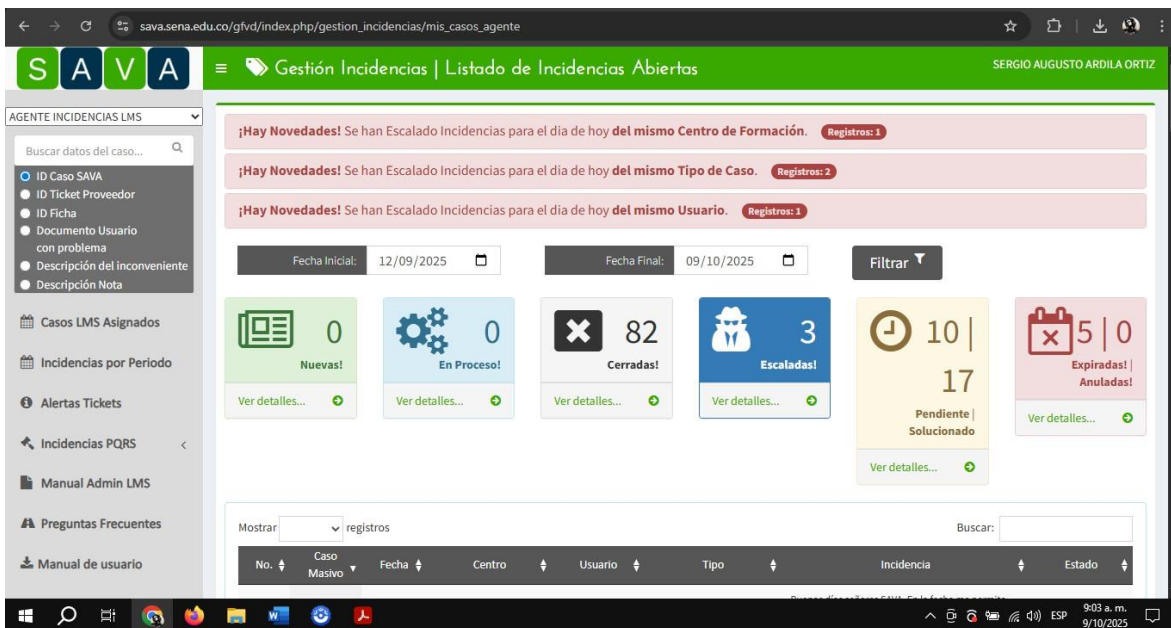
sava.sena.edu.co/gfvd/index.php/gestion_incidencias/mis_casos_agente

SAVA

Gestión Incidencias | Listado de Incidencias Abiertas

SERGIO AUGUSTO ARDILA ORTIZ

AGENTE INCIDENCIAS LMS

Buscar datos del caso...

ID Caso SAVA
ID Ticket Proveedor
ID Ficha
Documento Usuario con problema
Descripción del inconveniente
Descripción Nota

Casos LMS Asignados
Incidencias por Periodo
Alertas Tickets
Incidencias PQRS
Manual Admin LMS
Preguntas Frecuentes
Manual de usuario

¡Hay Novedades! Se han Escalado Incidencias para el dia de hoy del mismo Centro de Formación. Registros: 1

¡Hay Novedades! Se han Escalado Incidencias para el dia de hoy del mismo Tipo de Caso. Registros: 2

¡Hay Novedades! Se han Escalado Incidencias para el dia de hoy del mismo Usuario. Registros: 1

Fecha Inicial: 12/09/2025

Fecha Final: 09/10/2025

Filtrar

0 Nuevas! Ver detalles...

0 En Proceso! Ver detalles...

82 Cerradas! Ver detalles...

3 Escaladas! Ver detalles...

10 | 17 Pendiente | Solucionado Ver detalles...

5 | 0 Expiradas! | Anuladas! Ver detalles...

Mostrar registros

Buscar:

| No. | Caso Masivo | Fecha | Centro | Usuario | Tipo | Incidencia | Estado |
|---|---|---|---|---|---|---|---|

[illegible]

ESP 9:03 a. m. 9/10/2025